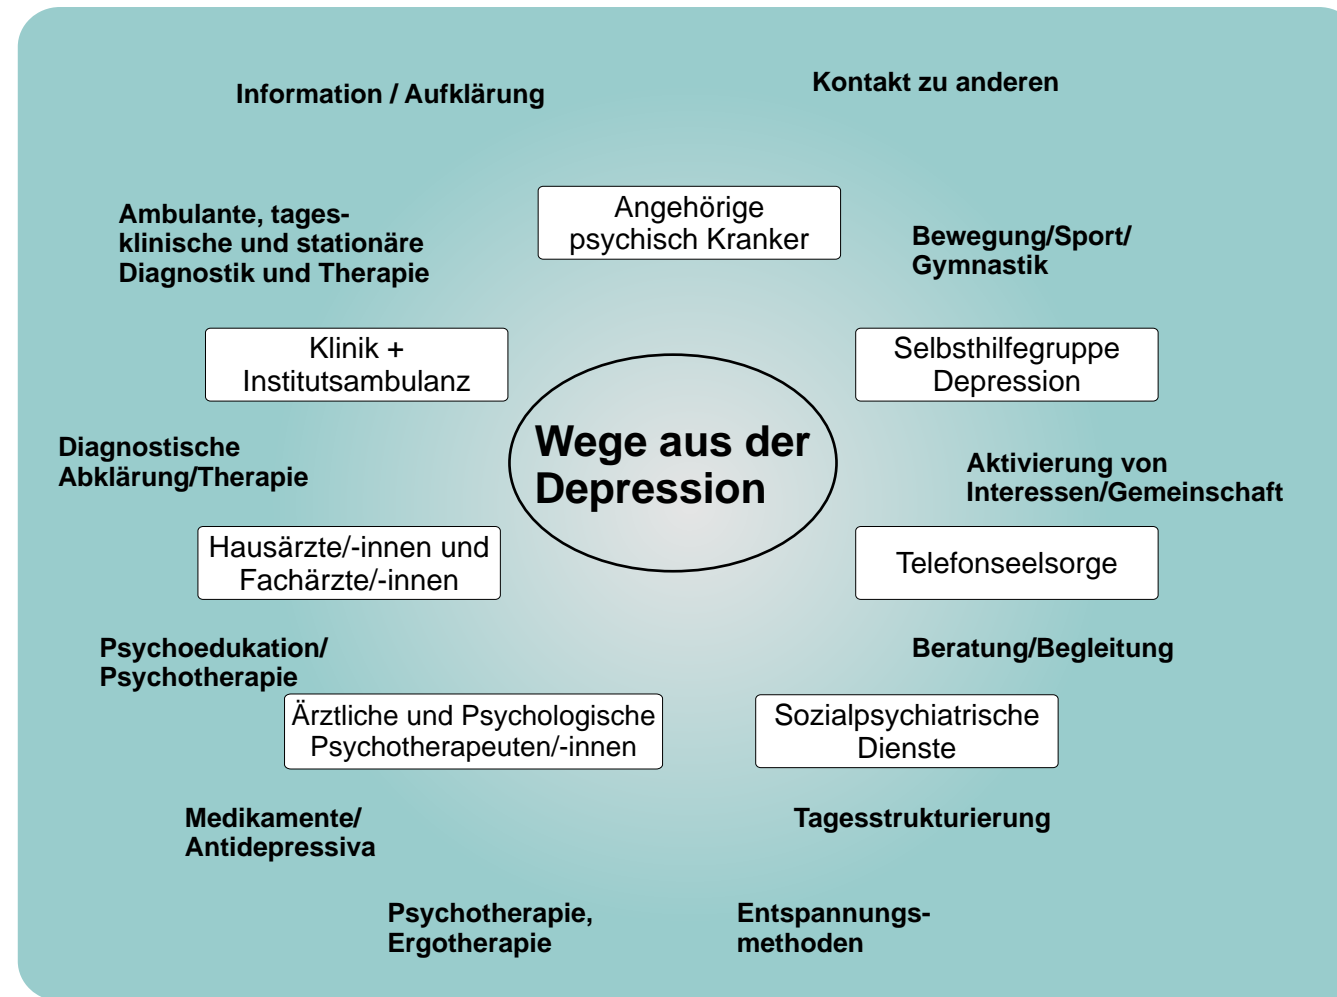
Information / Aufklärung

Kontakt zu anderen

Ambulante, tagesklinische und stationäre Diagnostik und Therapie

Angehörige psychisch Kranker

Bewegung/Sport/ Gymnastik

Klinik + Institutsambulanz

Selbsthilfegruppe Depression

Wege aus der Depression

Diagnostische Abklärung/Therapie

Aktivierung von Interessen/Gemeinschaft

Hausärzte/-innen und Fachärzte/-innen

Telefonseelsorge

Psychoedukation/ Psychotherapie

Beratung/Begleitung

Ärztliche und Psychologische Psychotherapeuten/-innen

Sozialpsychiatrische Dienste

Medikamente/ Antidepressiva

Tagesstrukturierung

Psychotherapie, Ergotherapie

Entspannungsmethoden